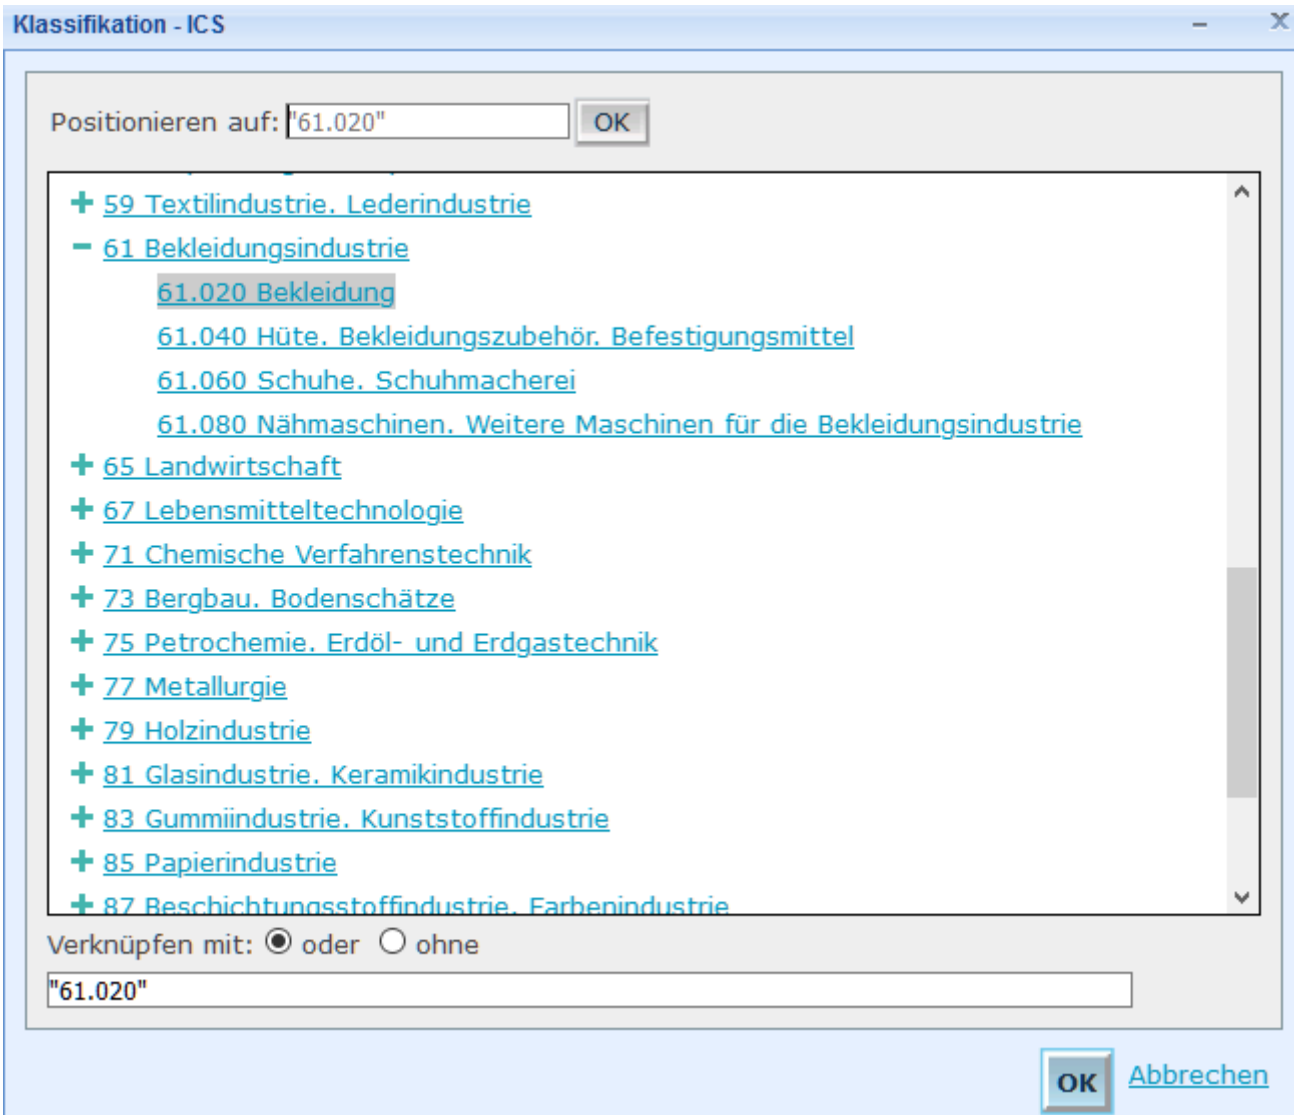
Klassifikation - ICS

Positionieren auf: "61.020" OK

+ 59 Textilindustrie. Lederindustrie
− 61 Bekleidungsindustrie
61.020 Bekleidung
61.040 Hüte. Bekleidungszubehör. Befestigungsmittel
61.060 Schuhe. Schuhmacherei
61.080 Nähmaschinen. Weitere Maschinen für die Bekleidungsindustrie
+ 65 Landwirtschaft
+ 67 Lebensmitteltechnologie
+ 71 Chemische Verfahrenstechnik
+ 73 Bergbau. Bodenschätze
+ 75 Petrochemie. Erdöl- und Erdgastechnik
+ 77 Metallurgie
+ 79 Holzindustrie
+ 81 Glasindustrie. Keramikindustrie
+ 83 Gummiindustrie. Kunststoffindustrie
+ 85 Papierindustrie
+ 87 Beschichtungsstoffindustrie. Farbenindustrie

Verknüpfen mit: oder ohne

"61.020"

OK Abbrechen